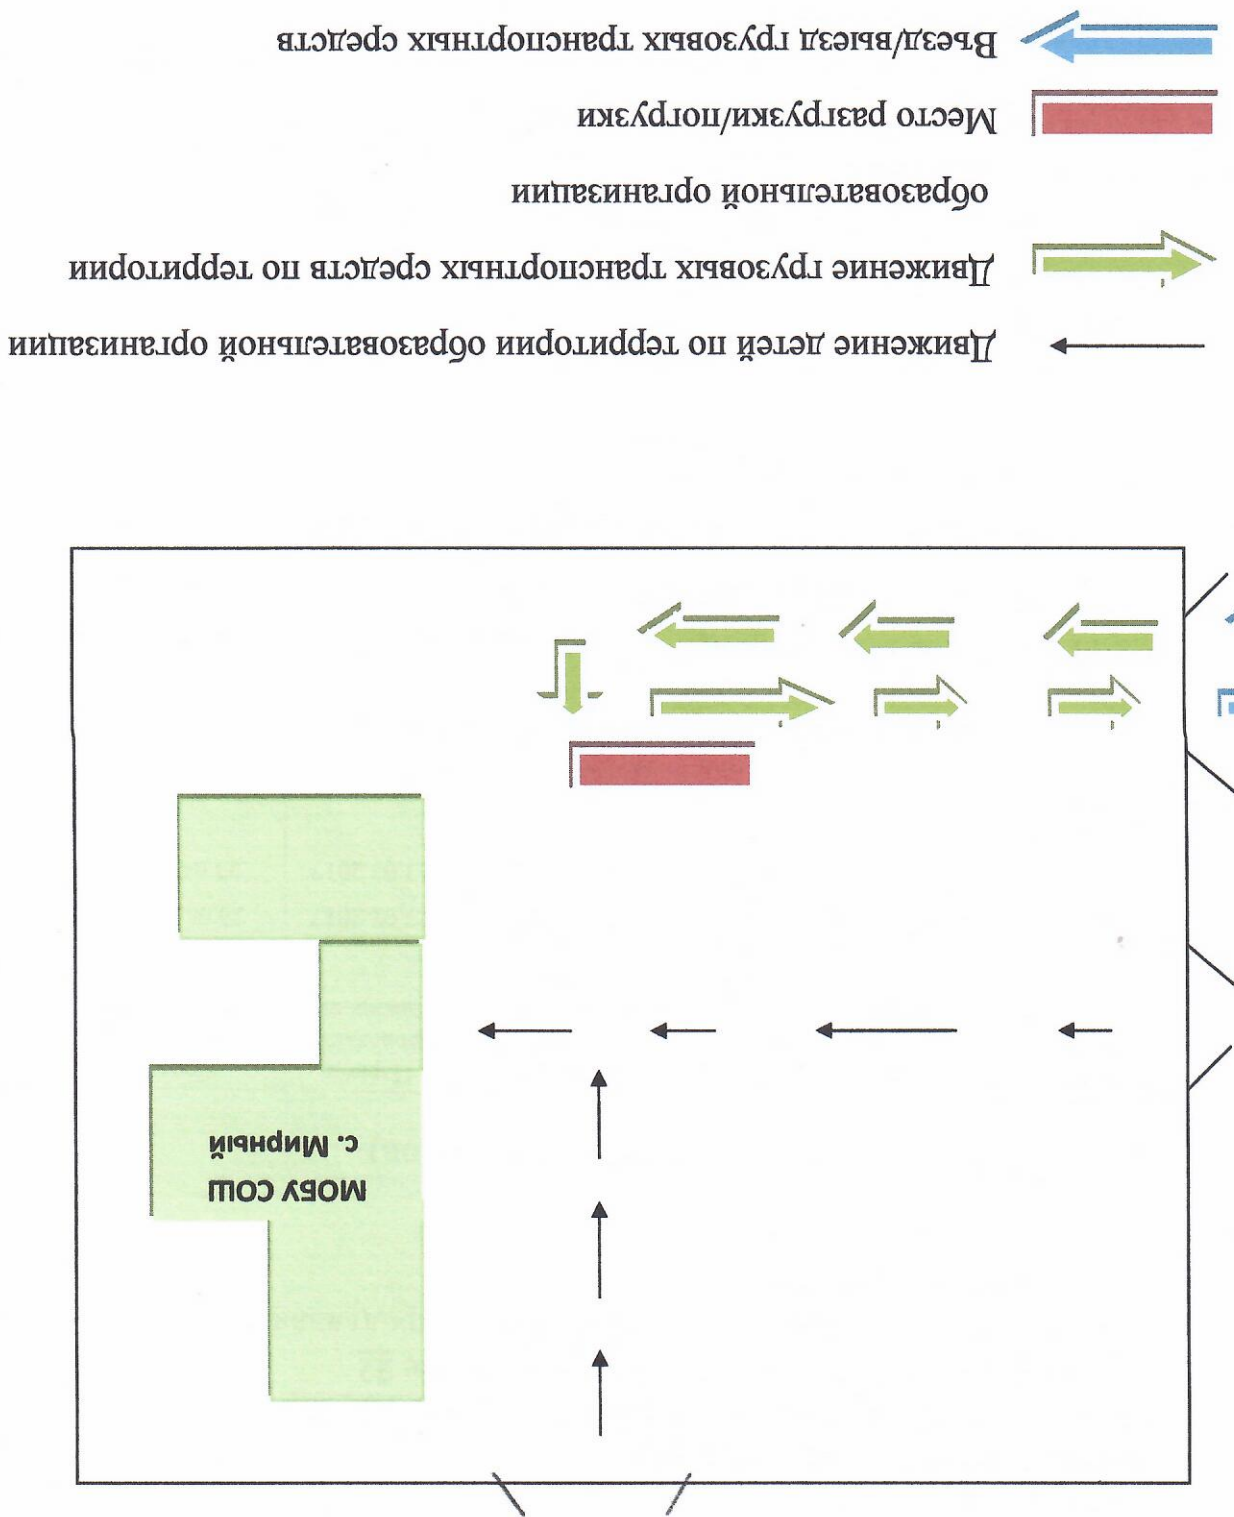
МОБУ СОШ
с. Мирный

Движение детей по территории образовательной организации

Движение грузовых транспортных средств по территории образовательной организации

Место разгрузки/погрузки

Въезд/выезд грузовых транспортных средств